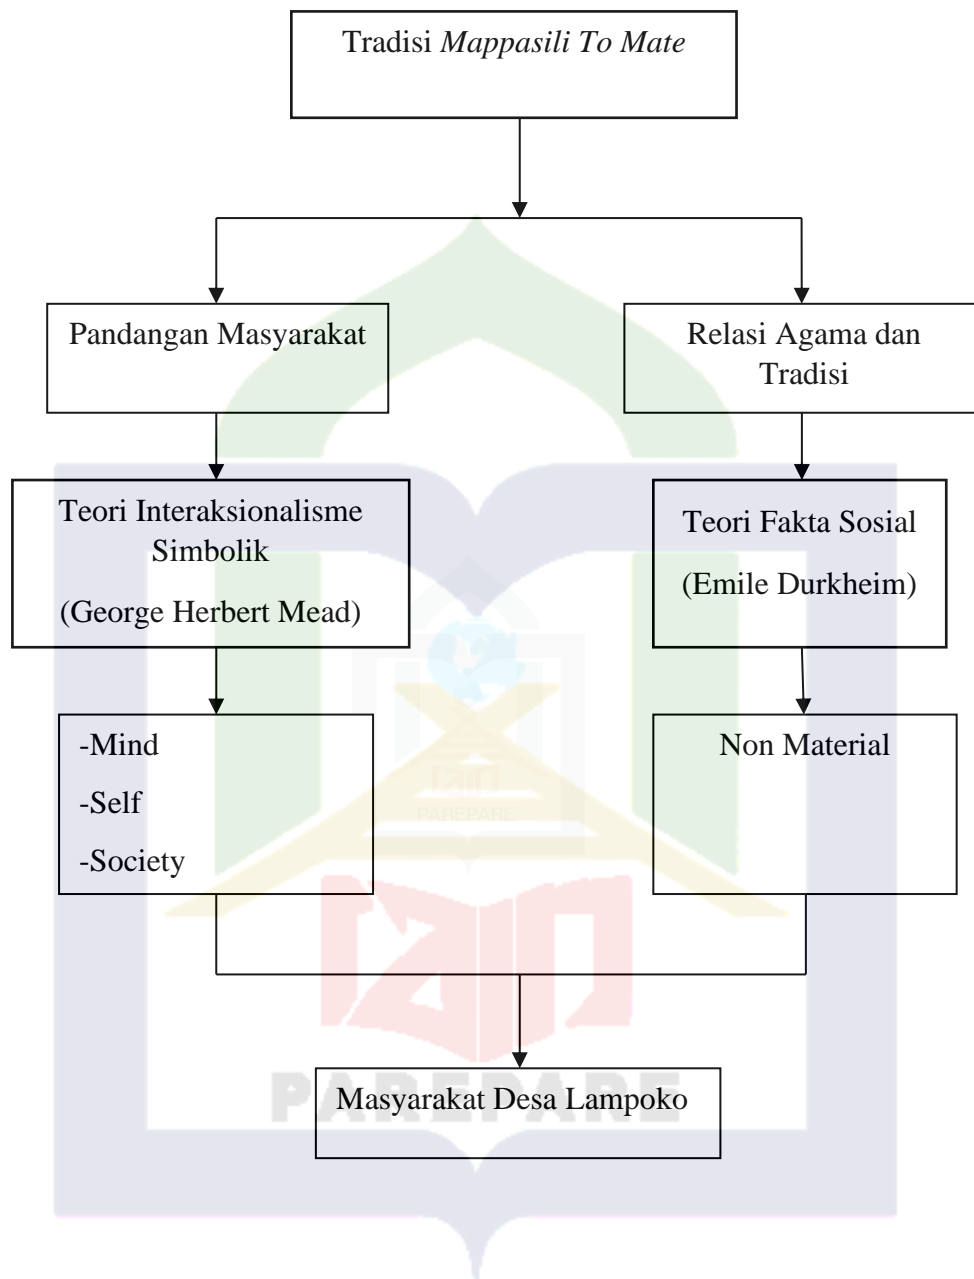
Tradisi *Mappasili To Mate*

Pandangan Masyarakat

Relasi Agama dan Tradisi

Teori Interaksionalisme Simbolik

(George Herbert Mead)

Teori Fakta Sosial

(Emile Durkheim)

-Mind

-Self

-Society

Non Material

Masyarakat Desa Lampoko

IAIN

PAREPARE

PAREPARE